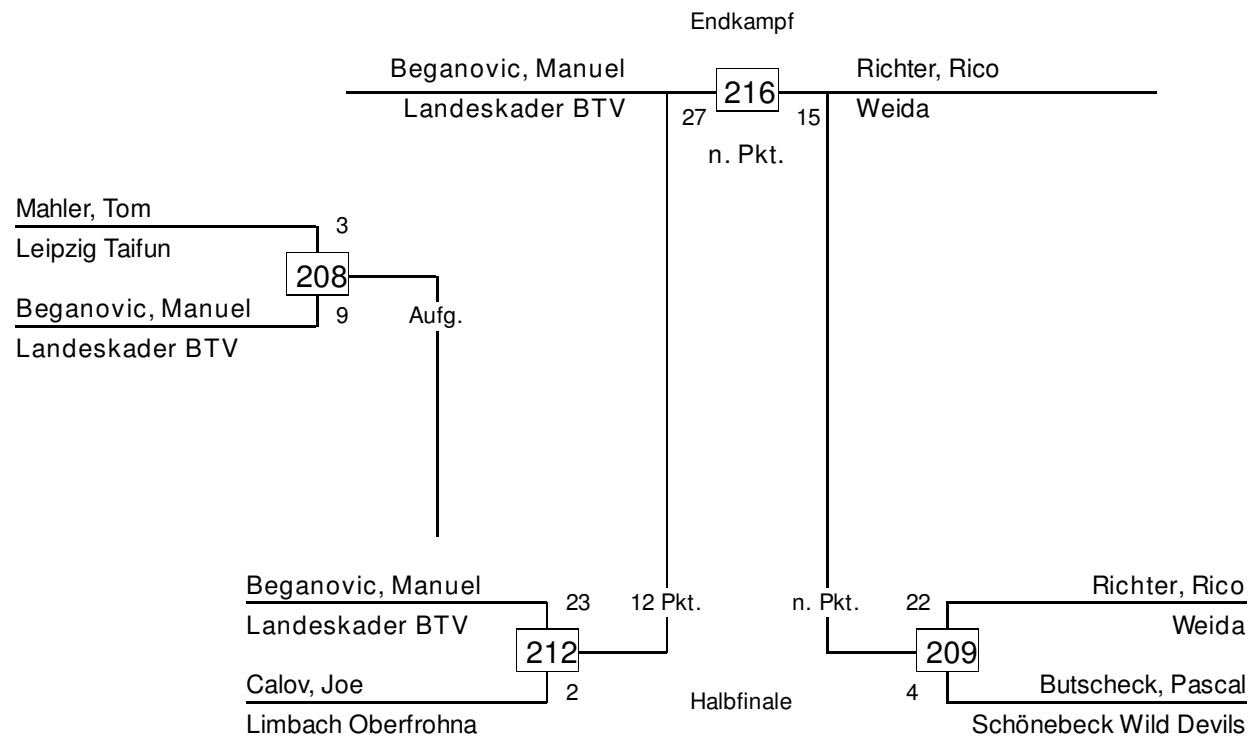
Endkampf

Beganovic, Manuel
Landeskader BTV

216

27

15

Richter, Rico
Weida

n. Pkt.

Mahler, Tom
Leipzig Taifun

3

208

Beganovic, Manuel
Landeskader BTV

9

Aufg.

Beganovic, Manuel
Landeskader BTV

23

212

Calov, Joe
Limbach Oberfrohna

2

12 Pkt.

Halbfinale

n. Pkt.

22

Richter, Rico
Weida

209

4

Butscheck, Pascal
Schönebeck Wild Devils